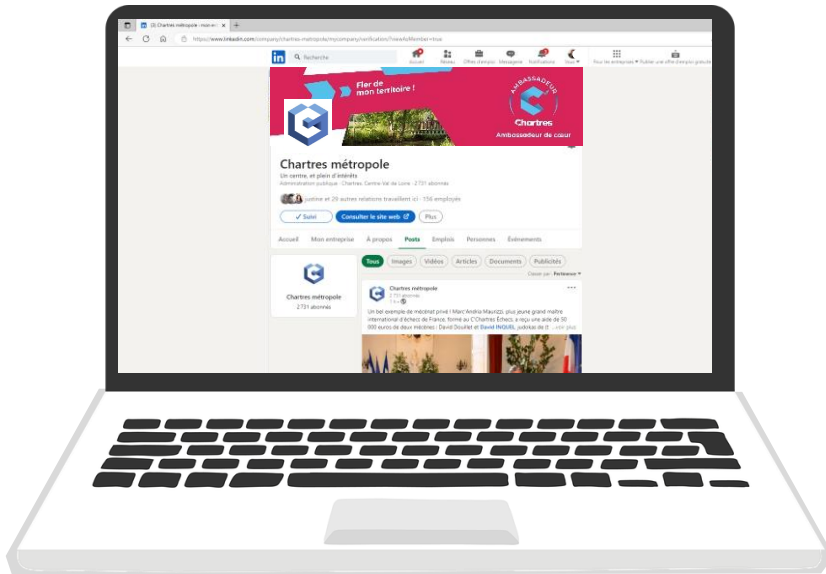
(2) Chartres métropole : mon en

https://www.linkedin.com/company/chartres-metropole/mycompany/notifications/?viewAsMember=true

Recherche

Accueil Réseau Offres d'emploi Messagerie Notifications Vous

Pour les entreprises Publier une offre d'emploi gratuite

Fier de mon territoire !

AMBASSADEUR

Chartres

Ambassadeur de cœur

Chartres métropole

Un centre, et plein d'intérêts

Administration publique · Chartres, Centre-Val de Loire · 2 731 abonnés

Justine et 20 autres relations travaillent ici · 156 employés

✓ Suivi Consulter le site web Plus

Accueil Mon entreprise À propos Posts Emplois Personnes Événements

Chartres métropole

2 731 abonnés

Tous Images Vidéos Articles Documents Publicités

Classer par : Pertinence

Chartres métropole

2 731 abonnés

1 s

Un bel exemple de mécénat privé ! Marc'Andria Maurizzi, plus jeune grand maître international d'échecs de France, formé au C'Chartres Échecs, a reçu une aide de 50 000 euros de deux mécènes : David Doullet et David INQUEL, cofondateurs de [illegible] ...voir plus